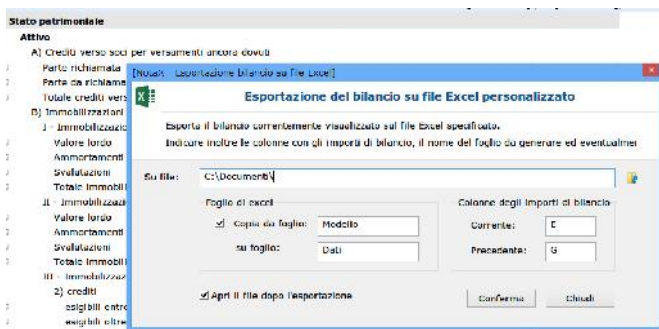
Stato patrimoniale
Attivo
A) Crediti verso soci per versamenti ancora dovuti
Parte richiamata
Parte da richiama
Totale crediti vers
B) Immobilizzazioni
I - Immobilizzazio
Valore lordo
Ammortamenti
Svalutazioni
Totale immobili
II - Immobilizzazi
Valore lordo
Ammortamenti
Svalutazioni
Totale immobili
III - Immobilizzaz
2) crediti
esigibili entro
esigibili oltre

[NotaX - Esportazione bilancio su file Excel]
Esportazione del bilancio su file Excel personalizzato
Esporta il bilancio correntemente visualizzato sul file Excel specificato.
Indicare inoltre le colonne con gli importi di bilancio, il nome del foglio da generare ed eventualmei
Su file: C:\Documenti\
Foglio di excel
Copia da foglio: Modello
su foglio: Dati
Colonne degli importi di bilancio
Corrente: E
Precedente: G
Apri il file dopo l'esportazione
Conferma
Chiudi